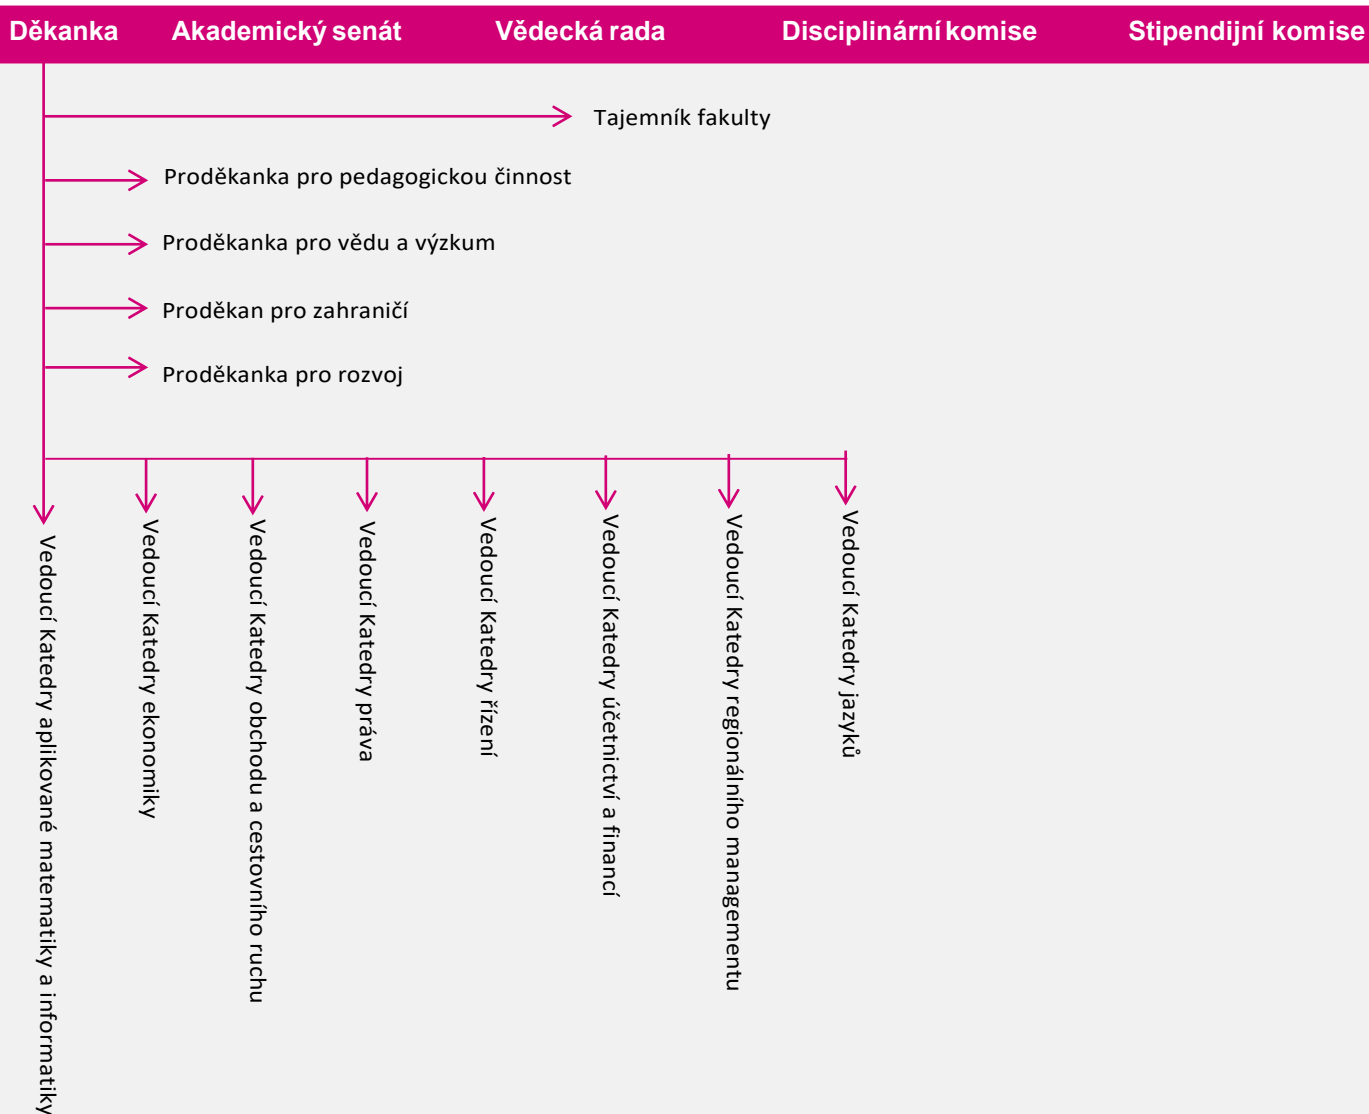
Děkanka Akademický senát Vědecká rada Disciplinární komise Stipendijní komise

Tajemník fakulty

Proděkanka pro pedagogickou činnost

Proděkanka pro vědu a výzkum

Proděkan pro zahraničí

Proděkanka pro rozvoj

Vedoucí Katedry aplikované matematiky a informatiky

Vedoucí Katedry ekonomiky

Vedoucí Katedry obchodu a cestovního ruchu

Vedoucí Katedry práva

Vedoucí Katedry řízení

Vedoucí Katedry účetnictví a financí

Vedoucí Katedry regionálního managementu

Vedoucí Katedry jazyků